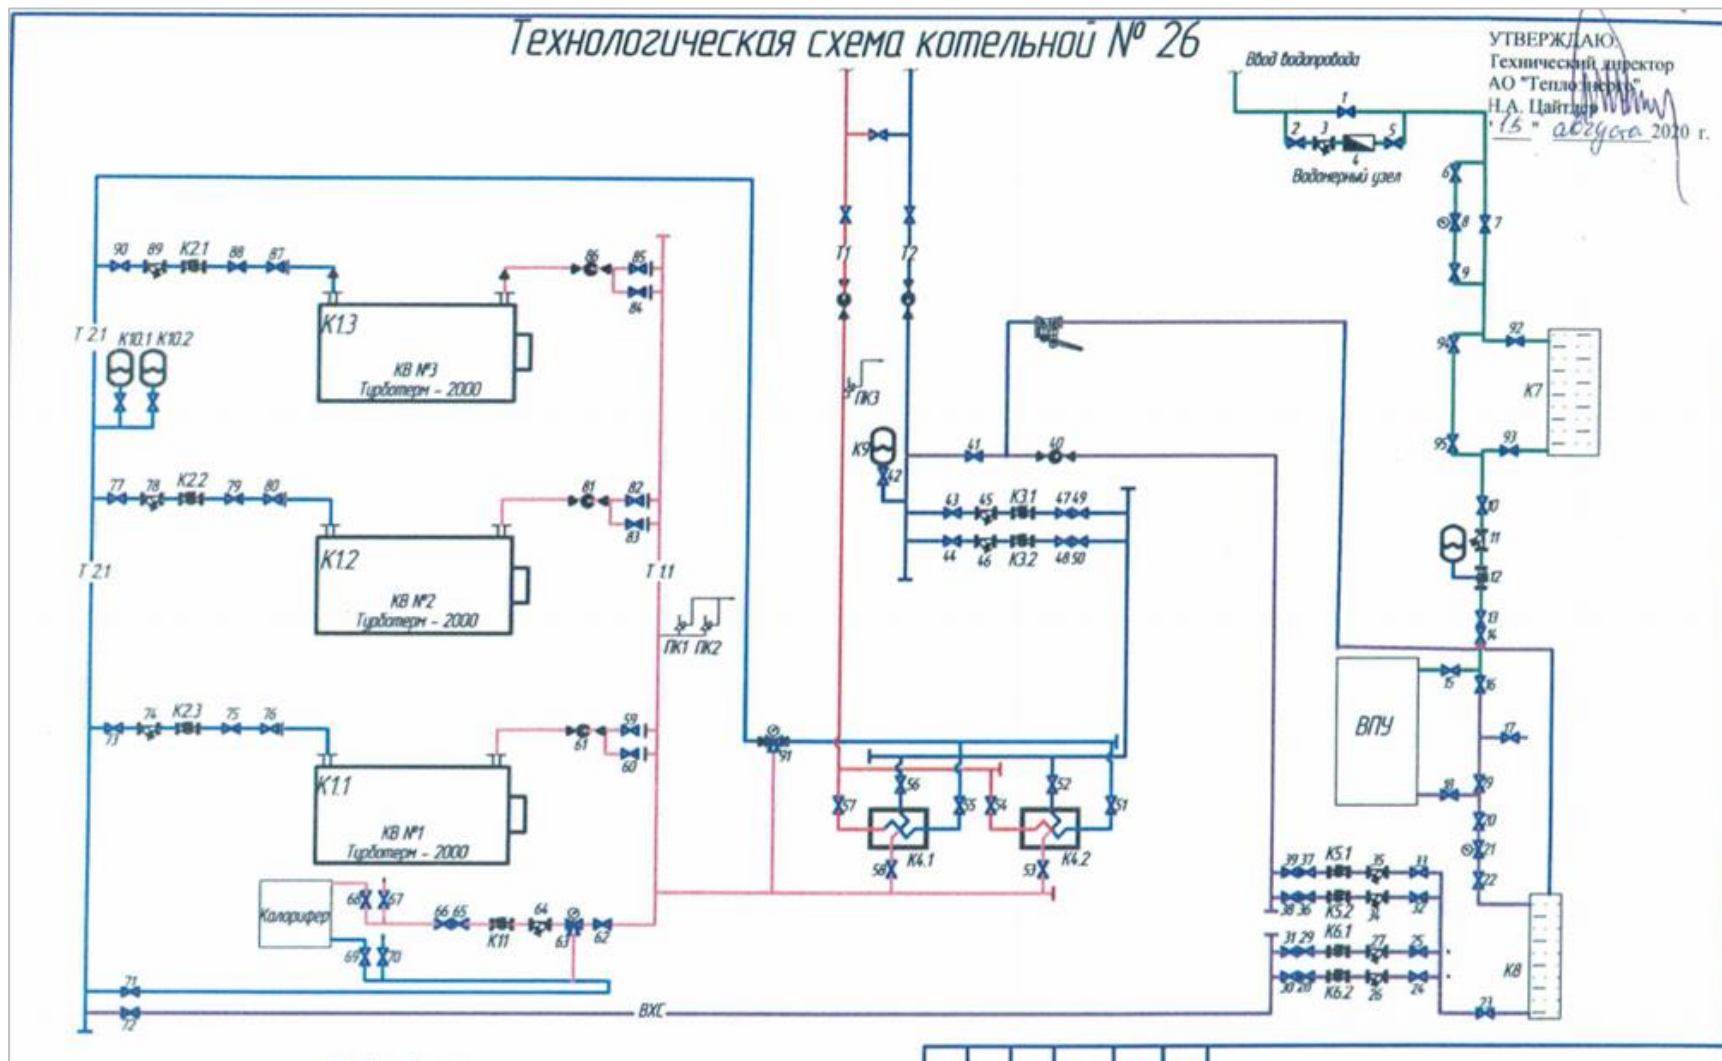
Технологическая схема котельной № 26

УТВЕРЖДАЮ
Технический директор
АО "Теплоэнерго"
Н.А. Цайтлер
"15" августа 2020 г.

Ввод водопровода
1
2 3 5
4
Водомерный узел
6
8 7
9
94 92
К7
95 93
10
11
12
13
14
15 16
ВПУ
17
18 19
20
21
22
К8
23

Т1 Т2
ПК3
К9
42
41 40
43 45 К3.1 47 49
44 46 К3.2 48 50

90 89 К2.1 88 87
86 85
84
К1.3
КВ №3
Турботерм - 2000
Т 2.1 К10.1 К10.2
77 78 К2.2 79 80
81 82
83
К1.2
КВ №2
Турботерм - 2000
Т 2.1
Т 11
ПК1 ПК2
73 74 К2.3 75 76
61 59
60
К1.1
КВ №1
Турботерм - 2000
91
57 56 55 54 52 51
58 К4.1 53 К4.2
Калорифер
68 67
69 70
66 65 К11 64 63 62
71
72
ВХС
39 37 К5.1 35 33
38 36 К5.2 34 32
31 29 К6.1 27 25
30 28 К6.2 26 24